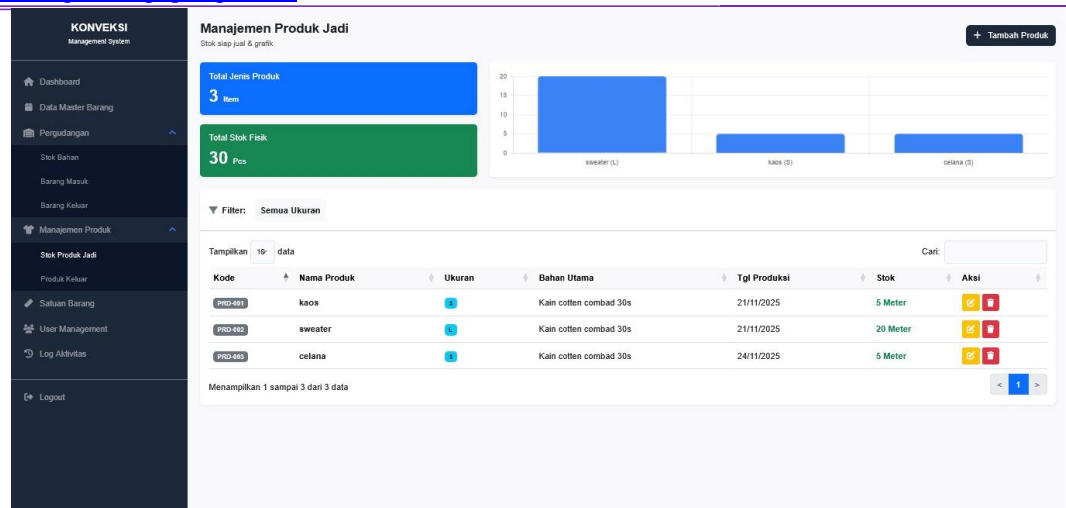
KONVEKSI
Management System

Dashboard
Data Master Barang
Pergudangan
Stok Bahan
Barang Masuk
Barang Keluar
Manajemen Produk
Stok Produk Jadi
Produk Keluar
Satuan Barang
User Management
Log Aktivitas
Logout

Manajemen Produk Jadi
Stok siap jual & grafik

+ Tambah Produk

Total Jenis Produk
3 Item

Total Stok Fisik
30 Pcs

20
15
10
5
0
sweater (L)
kaos (S)
celana (S)

Filter: Semua Ukuran

Tampilkan 10 data

Cari:

| Kode | Nama Produk | Ukuran | Bahan Utama | Tgl Produksi | Stok | Aksi |
|---|---|---|---|---|---|---|
| PRD-001 | kaos | S | Kain cotten combad 30s | 21/11/2025 | 5 Meter | |
| PRD-002 | sweater | L | Kain cotten combad 30s | 21/11/2025 | 20 Meter | |
| PRD-003 | celana | S | Kain cotten combad 30s | 24/11/2025 | 5 Meter | |

Menampilkan 1 sampai 3 dari 3 data

< 1 >